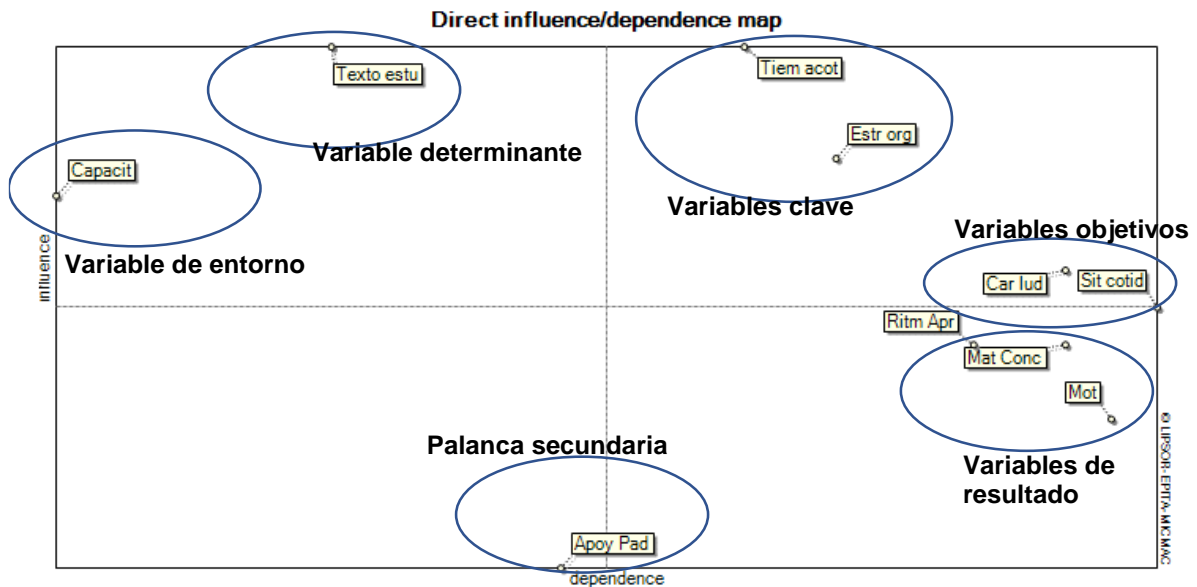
Direct influence/dependence map

Texto estu

Variable determinante

Tiem acot

Estr org

Variables clave

Capacit

Variable de entorno

influence

Variables objetivos

Car lud

Sit cotid

Ritm Apr

Mat Conc

Mot

Variables de resultado

Palanca secundaria

Apoy Pad

dependence

© LIPSOR-EPITA-MICMAC